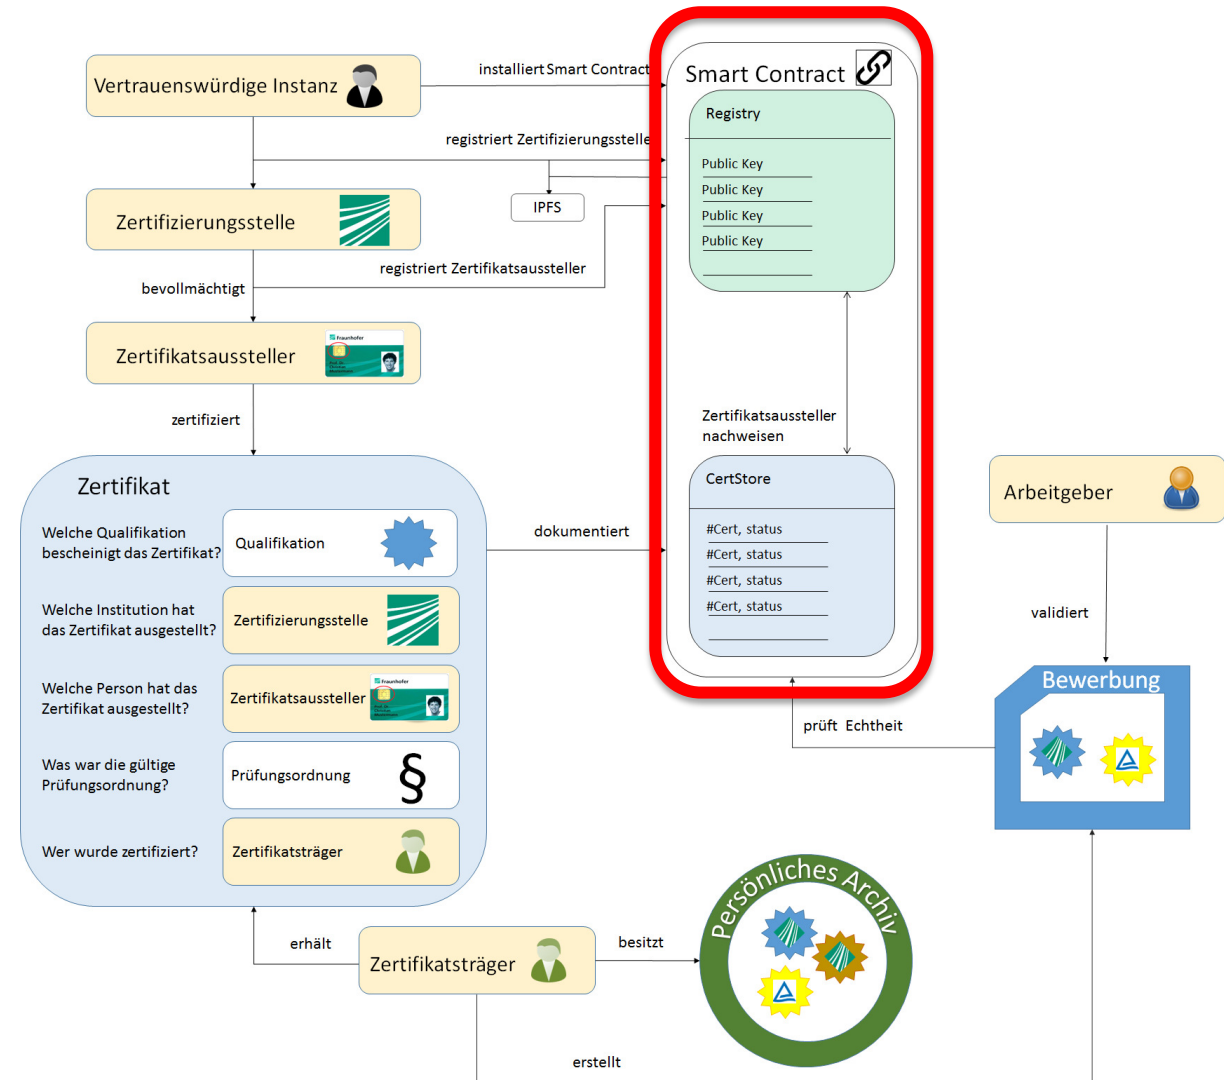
Vertrauenswürdige Instanz

installiert Smart Contract

Smart Contract

Registry

Public Key
Public Key
Public Key
Public Key

registriert Zertifizierungsstelle

IPFS

Zertifizierungsstelle

registriert Zertifikatsaussteller

bevollmächtigt

Zertifikatsaussteller

Fraunhofer

zertifiziert

Zertifikatsaussteller nachweisen

CertStore

#Cert, status
#Cert, status
#Cert, status
#Cert, status

Zertifikat

Welche Qualifikation bescheinigt das Zertifikat?

Qualifikation

dokumentiert

Welche Institution hat das Zertifikat ausgestellt?

Zertifizierungsstelle

Welche Person hat das Zertifikat ausgestellt?

Zertifikatsaussteller

Was war die gültige Prüfungsordnung?

Prüfungsordnung

§

Wer wurde zertifiziert?

Zertifikatsträger

Arbeitgeber

validiert

Bewerbung

prüft Echtheit

erhält

Zertifikatsträger

besitzt

Persönliches Archiv

erstellt